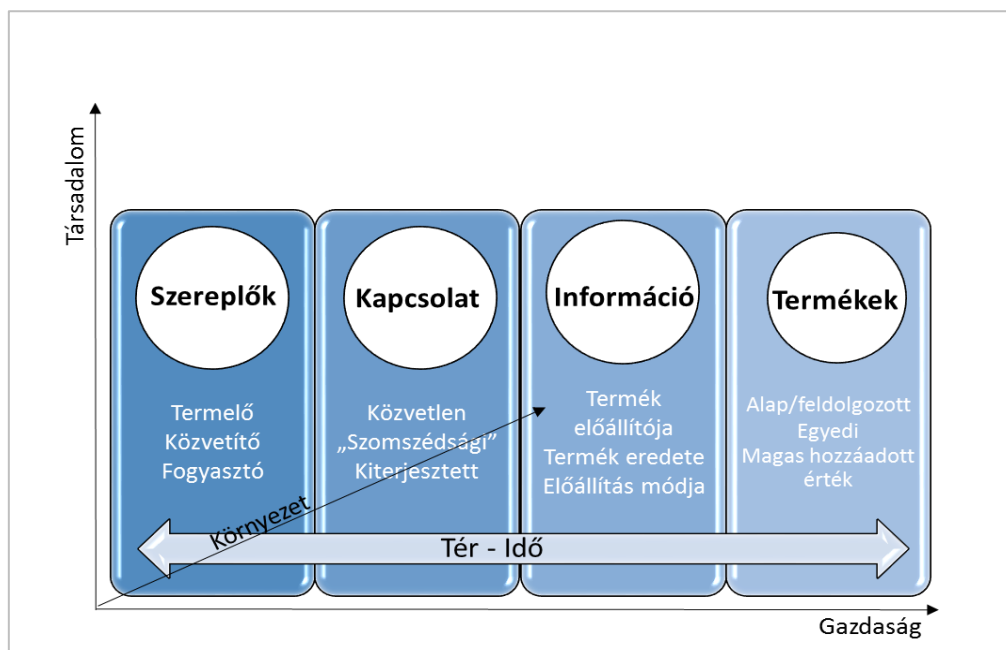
Társadalom

Szereplők

Termelő
Közvetítő
Fogyasztó

Kapcsolat

Közvetlen
„Szomszédsági"
Kiterjesztett

Információ

Termék előállítója
Termék eredete
Előállítás módja

Termékek

Alap/feldolgozott
Egyedi
Magas hozzáadott érték

Környezet

Tér - Idő

Gazdaság